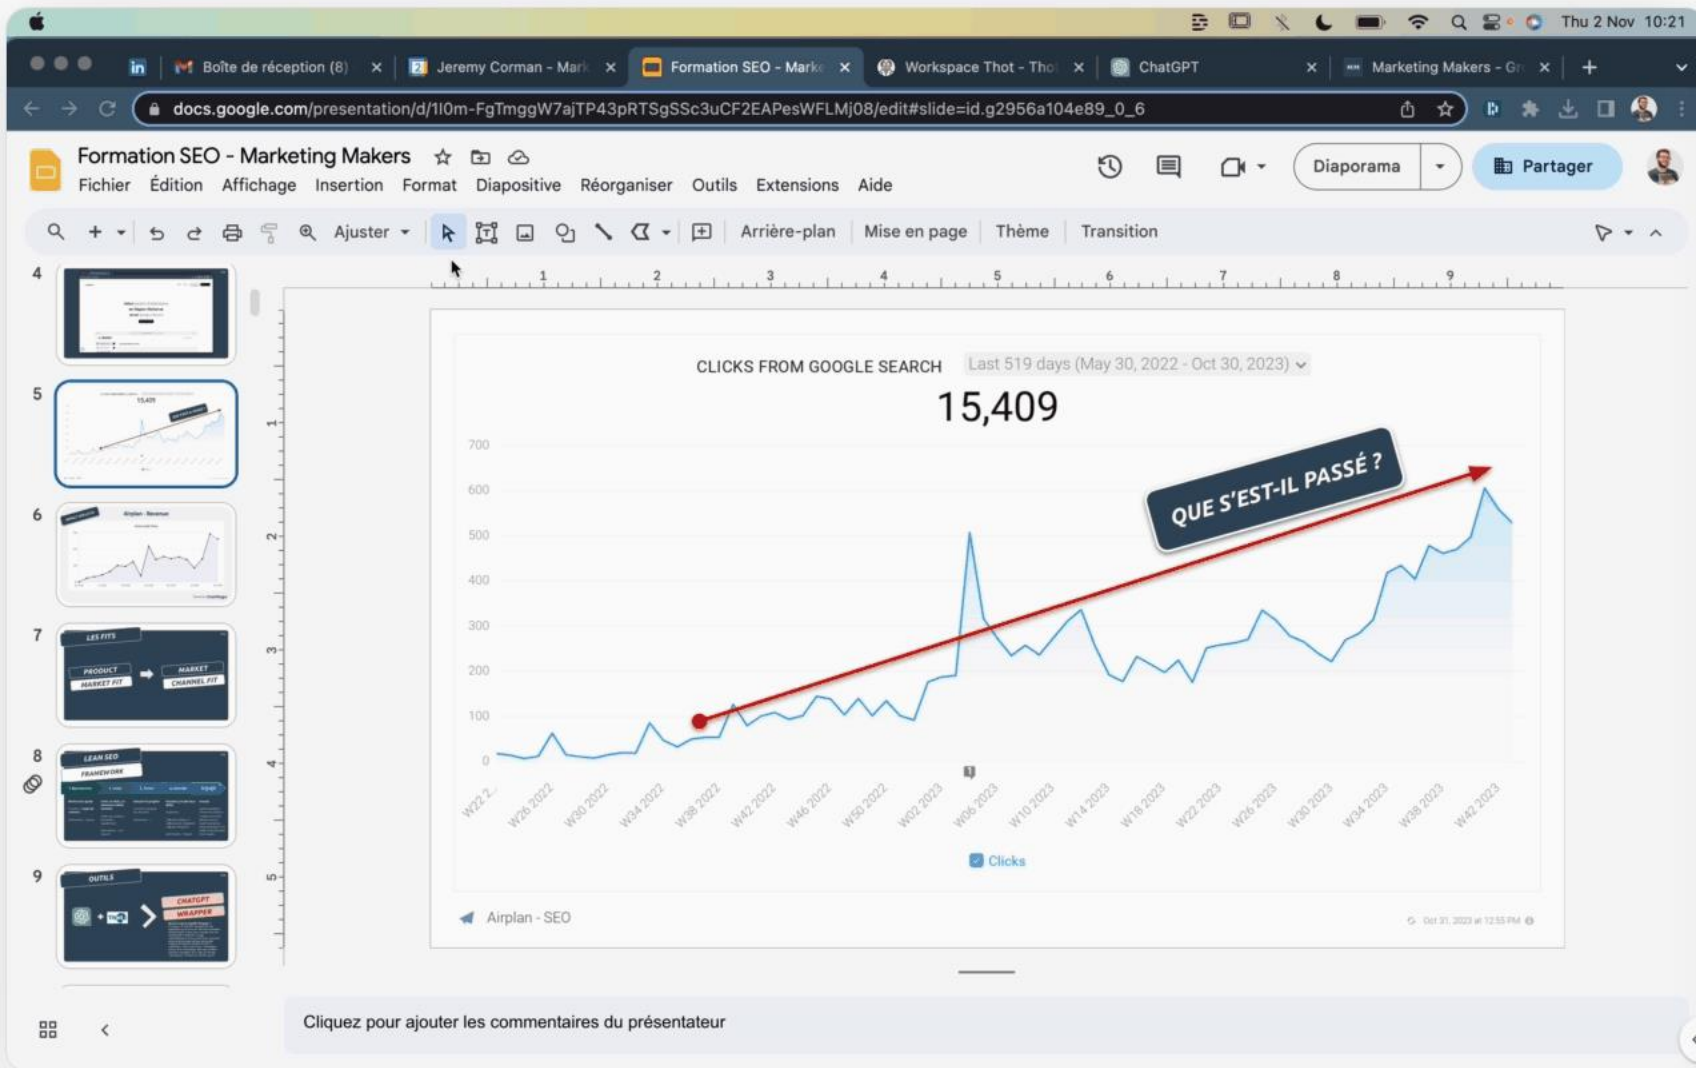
Thu 2 Nov 10:21

Boîte de réception (8) | Jeremy Corman - Mark | Formation SEO - Mark | Workspace Thot - Tho | ChatGPT | Marketing Makers - Gr

docs.google.com/presentation/d/1l0m-FgTmggW7ajTP43pRTSgSSc3uCF2EAPesWFLMj08/edit#slide=id.g2956a104e89_0_6

Formation SEO - Marketing Makers
Fichier Édition Affichage Insertion Format Diapositive Réorganiser Outils Extensions Aide

Diaporama
Partager

Ajuster
Arrière-plan Mise en page Thème Transition

4
5
6
7
8
9

LES FITS
PRODUCT MARKET FIT
MARKET CHANNEL FIT

LEAN SEO FRAMEWORK

OUTILS
CHATGPT WRAPPER

CLICKS FROM GOOGLE SEARCH Last 519 days (May 30, 2022 - Oct 30, 2023)
15,409

700
600
500
400
300
200
100
0

QUE S'EST-IL PASSÉ ?

W22 2... W26 2022 W30 2022 W34 2022 W38 2022 W42 2022 W46 2022 W50 2022 W02 2023 W06 2023 W10 2023 W14 2023 W18 2023 W22 2023 W26 2023 W30 2023 W34 2023 W38 2023 W42 2023

Clicks

Airplan - SEO

Cliquez pour ajouter les commentaires du présentateur